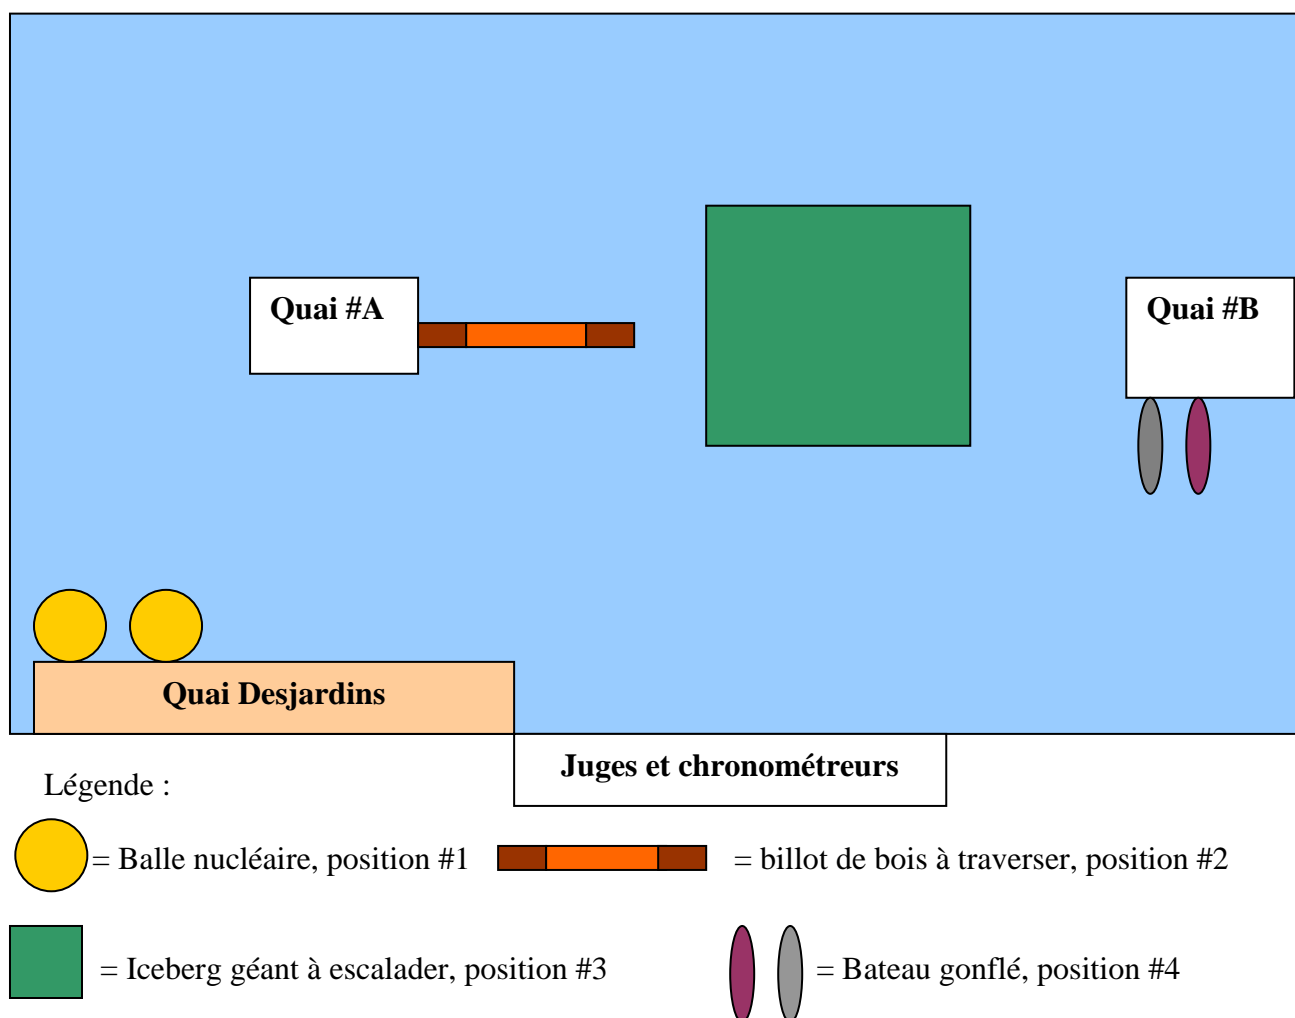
Quai #A

Quai #B

Quai Desjardins

Juges et chronométreurs

Légende :

= Balle nucléaire, position #1

= billot de bois à traverser, position #2

= Iceberg géant à escalader, position #3

= Bateau gonflé, position #4